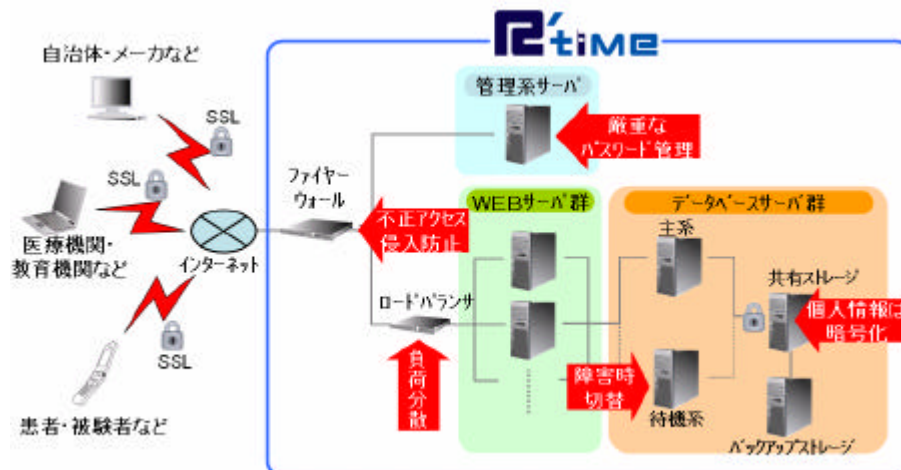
R'time

自治体・メーカなど

SSL

SSL

医療機関・
教育機関など

インターネット

SSL

患者・被験者など

ファイヤーウォール

管理系サーバ

厳重な
パスワード管理

不正アクセス
侵入防止

WEBサーバ群

ロードバランサ

負荷分散

データベースサーバ群

主系

共有ストレージ

個人情報は
暗号化

障害時
切替

待機系

バックアップストレージ